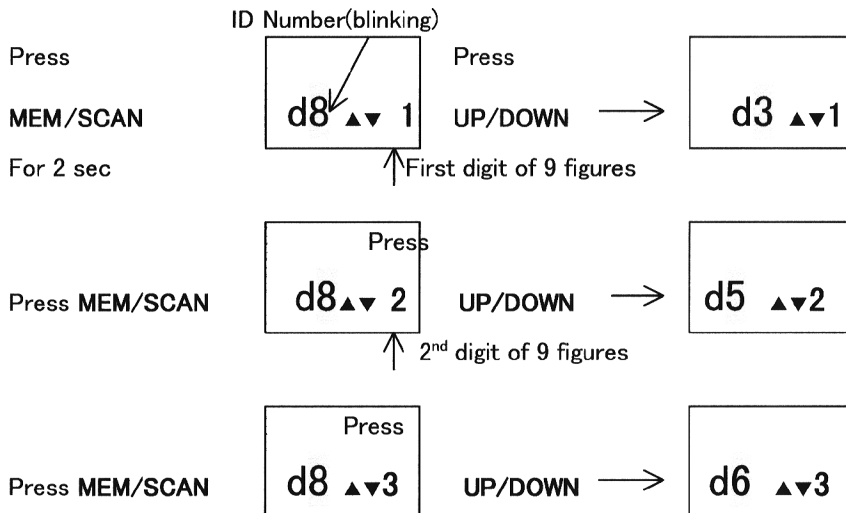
ID Number(blinking)

Press

MEM/SCAN

For 2 sec

d8 ▲▼ 1

Press

UP/DOWN →

d3 ▲▼1

First digit of 9 figures

Press

Press MEM/SCAN

d8▲▼ 2

UP/DOWN →

d5 ▲▼2

$2^{nd}$ digit of 9 figures

Press

Press MEM/SCAN

d8 ▲▼3

UP/DOWN →

d6 ▲▼3